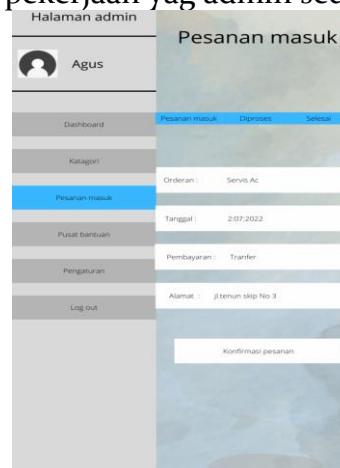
pekerjaan yag admin sec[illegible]

Halaman admin

Agus

Dashboard

Katagori

Pesanan masuk

Pusat bantuan

Pengaturan

Log out

Pesanan masuk

Pesanan masuk Diproses Selesai

Orderan : Servis Ac

Tanggal : 2:07:2022

Pembayaran : Tranfer

Alamat : jl.tenun skip No 3

Konfirmasi pesanan